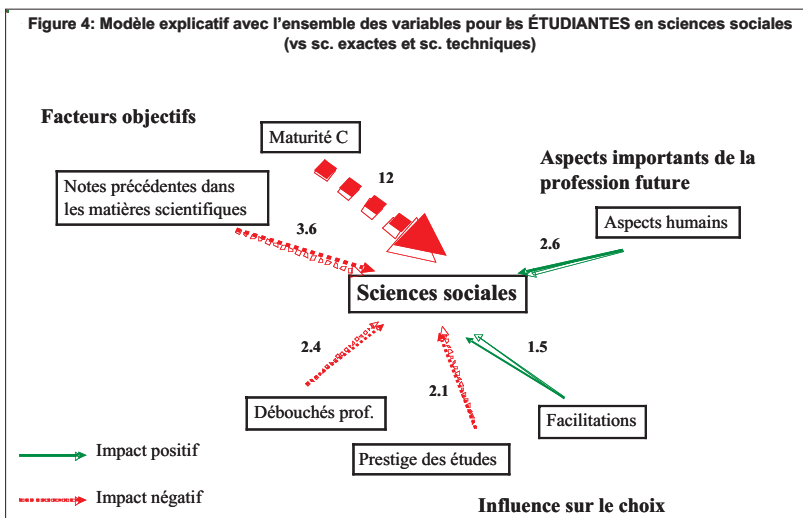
Figure 4: Modèle explicatif avec l'ensemble des variables pour bs ÉTUDIANTES en sciences sociales (vs sc. exactes et sc. techniques)

Facteurs objectifs

Maturité C

12

Notes précédentes dans les matières scientifiques

3.6

Aspects importants de la profession future

Aspects humains

2.6

Sciences sociales

2.4

1.5

2.1

Débouchés prof.

Facilitations

Prestige des études

Impact positif

Impact négatif

Influence sur le choix